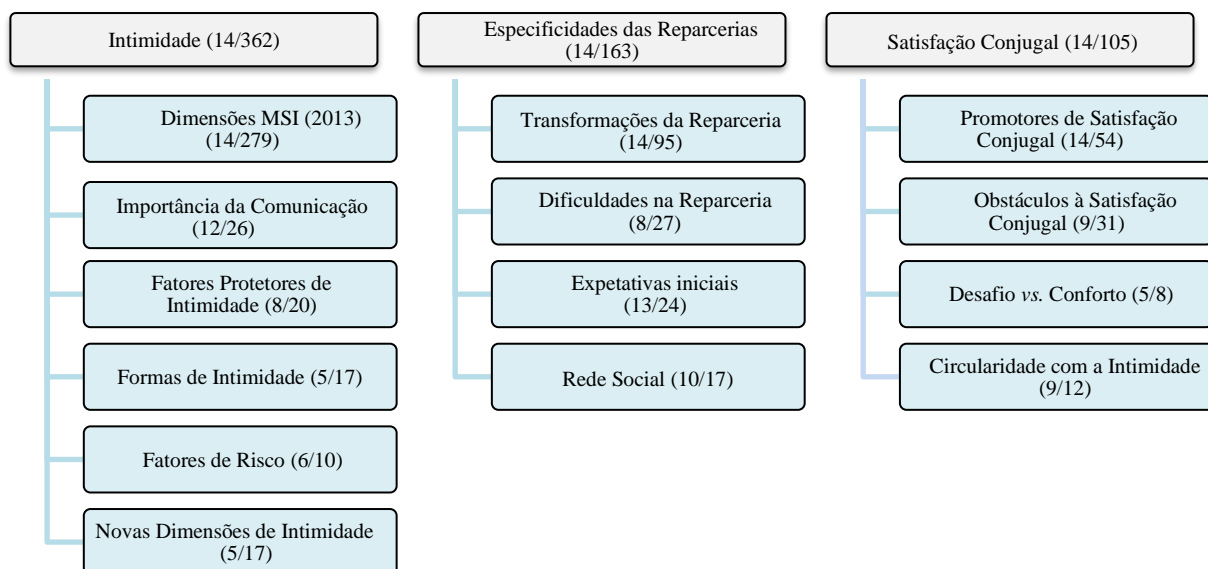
Intimidade (14/362)

Dimensões MSI (2013) (14/279)

Importância da Comunicação (12/26)

Fatores Protetores de Intimidade (8/20)

Formas de Intimidade (5/17)

Fatores de Risco (6/10)

Novas Dimensões de Intimidade (5/17)

Especificidades das Reparcerias (14/163)

Transformações da Reparceria (14/95)

Dificuldades na Reparceria (8/27)

Expetativas iniciais (13/24)

Rede Social (10/17)

Satisfação Conjugal (14/105)

Promotores de Satisfação Conjugal (14/54)

Obstáculos à Satisfação Conjugal (9/31)

Desafio *vs.* Conforto (5/8)

Circularidade com a Intimidade (9/12)